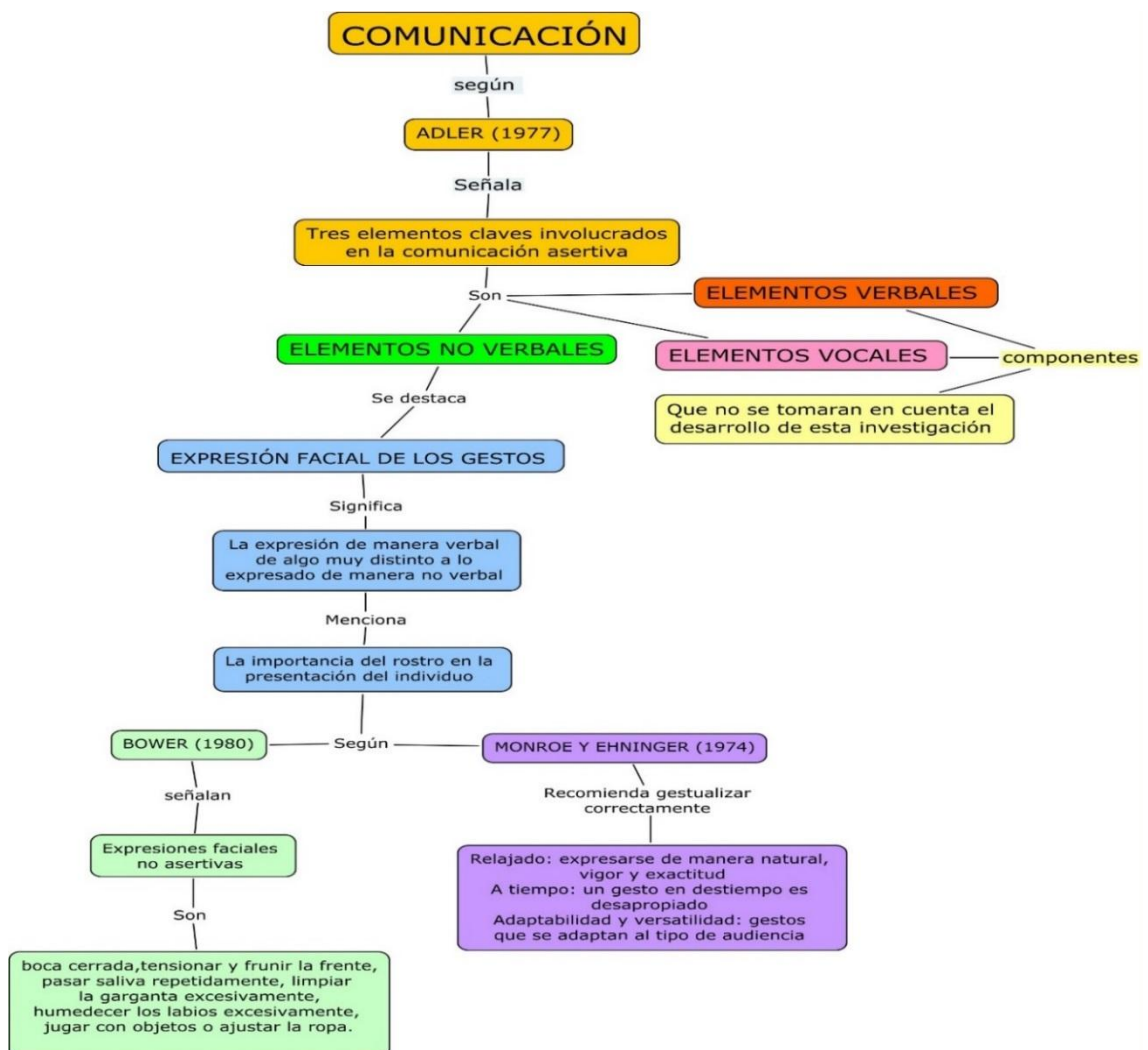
COMUNICACIÓN

según

ADLER (1977)

Señala

Tres elementos claves involucrados en la comunicación asertiva

Son

ELEMENTOS VERBALES

ELEMENTOS NO VERBALES

ELEMENTOS VOCALES

componentes

Que no se tomaran en cuenta el desarrollo de esta investigación

Se destaca

EXPRESIÓN FACIAL DE LOS GESTOS

Significa

La expresión de manera verbal de algo muy distinto a lo expresado de manera no verbal

Menciona

La importancia del rostro en la presentación del individuo

Según

BOWER (1980)

MONROE Y EHNINGER (1974)

señalan

Recomienda gestualizar correctamente

Expresiones faciales no asertivas

Relajado: expresarse de manera natural, vigor y exactitud
A tiempo: un gesto en destiempo es desapropiado
Adaptabilidad y versatilidad: gestos que se adaptan al tipo de audiencia

Son

boca cerrada,tensionar y frunir la frente, pasar saliva repetidamente, limpiar la garganta excesivamente, humedecer los labios excesivamente, jugar con objetos o ajustar la ropa.